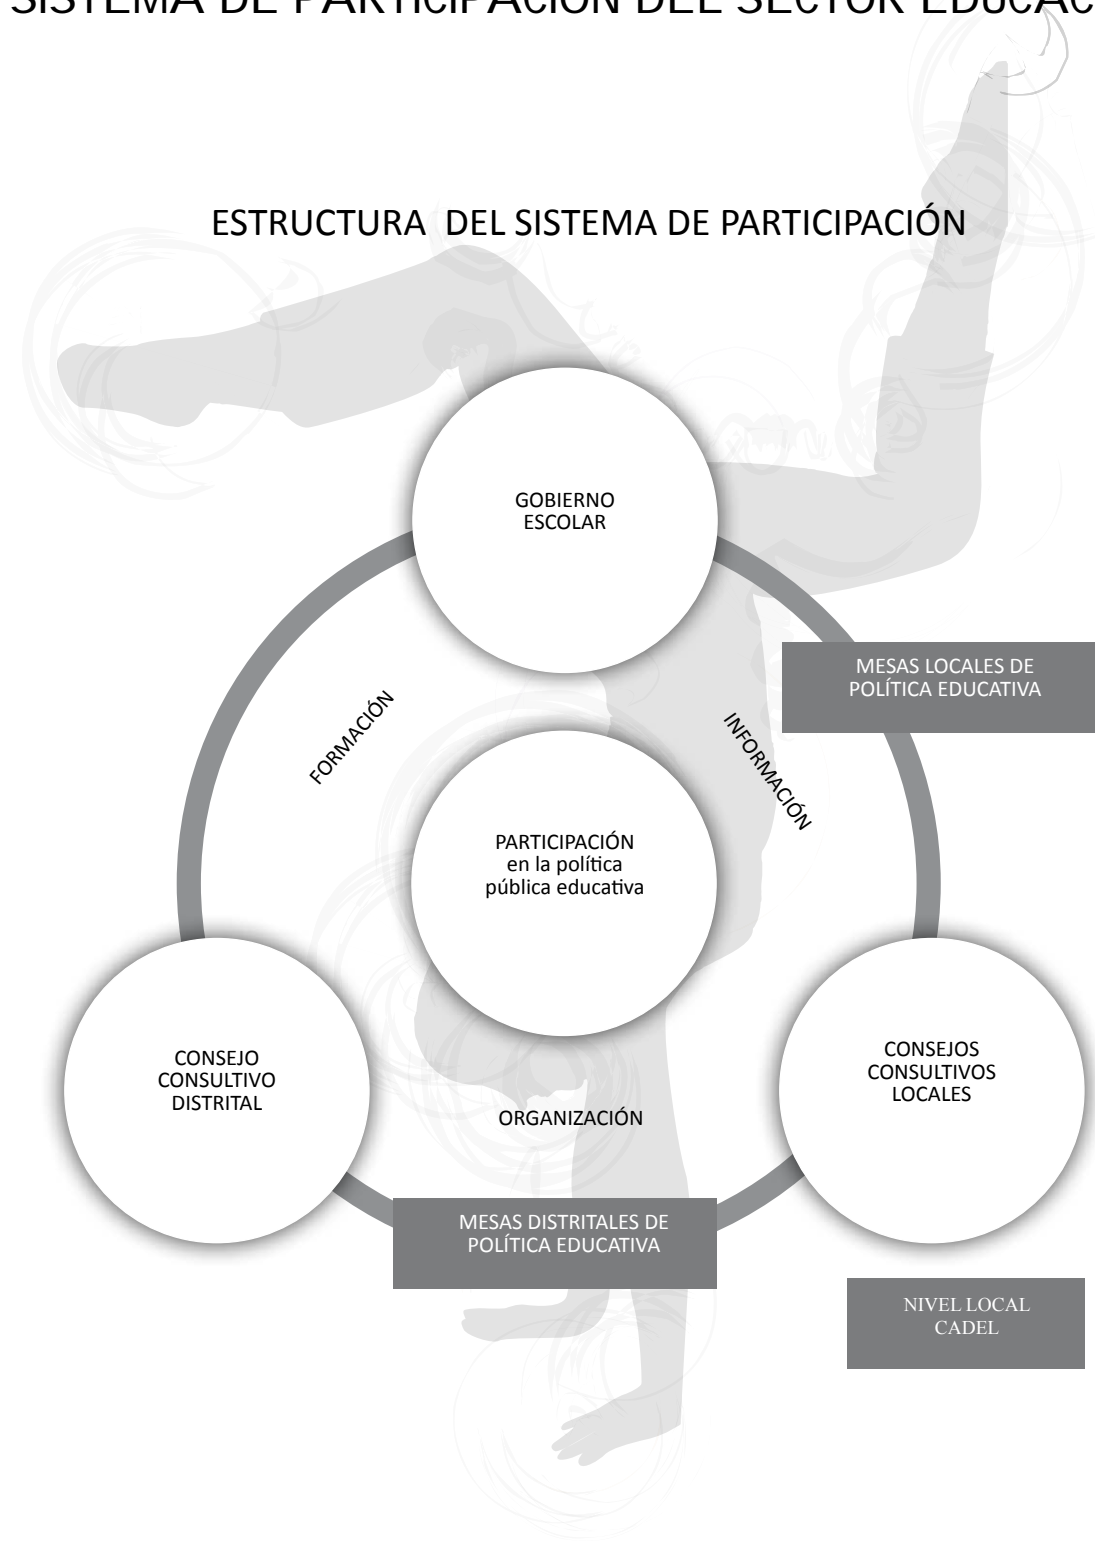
SISTEMA DE PARTICIPACIÓN DEL SECTOR EDUCAC

ESTRUCTURA DEL SISTEMA DE PARTICIPACIÓN

GOBIERNO ESCOLAR

MESAS LOCALES DE POLÍTICA EDUCATIVA

FORMACIÓN

INFORMACIÓN

PARTICIPACIÓN en la política pública educativa

CONSEJO CONSULTIVO DISTRITAL

CONSEJOS CONSULTIVOS LOCALES

ORGANIZACIÓN

MESAS DISTRITALES DE POLÍTICA EDUCATIVA

NIVEL LOCAL CADEL